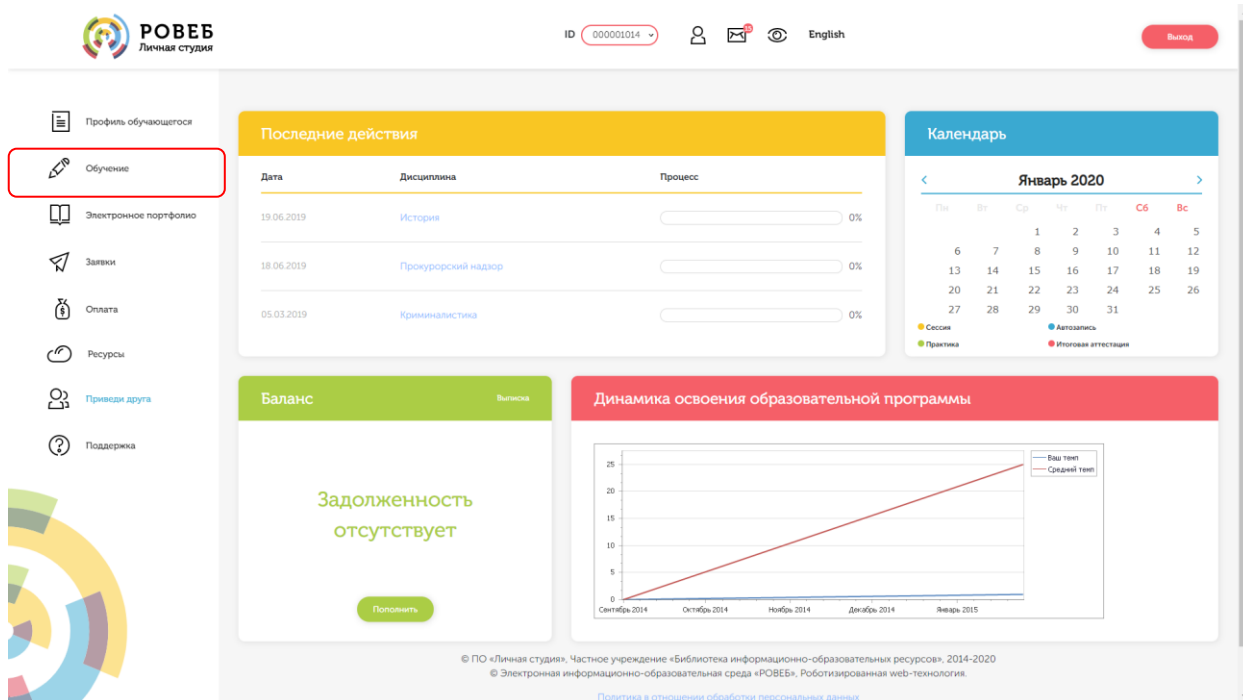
РОВЕБ
Личная студия

ID 000001014

English

Выход

Профиль обучающегося

Обучение

Электронное портфолио

Заявки

Оплата

Ресурсы

Приведи друга

Поддержка

Последние действия

| Дата | Дисциплина | Процесс |
|---|---|---|
| 19.06.2019 | История | 0% |
| 18.06.2019 | Прокурорский надзор | 0% |
| 05.03.2019 | Криминалистика | 0% |

Календарь

Январь 2020

| Пн | Вт | Ср | Чт | Пт | Сб | Вс |
|---|---|---|---|---|---|---|
| | | 1 | 2 | 3 | 4 | 5 |
| 6 | 7 | 8 | 9 | 10 | 11 | 12 |
| 13 | 14 | 15 | 16 | 17 | 18 | 19 |
| 20 | 21 | 22 | 23 | 24 | 25 | 26 |
| 27 | 28 | 29 | 30 | 31 | | |

Сессия
Автозапись
Практика
Итоговая аттестация

Баланс

Выписка

Задолженность отсутствует

Пополнить

Динамика освоения образовательной программы

Ваш темп
Средний темп

25
20
15
10
5
0

Сентябрь 2014
Октябрь 2014
Ноябрь 2014
Декабрь 2014
Январь 2015

© ПО «Личная студия», Частное учреждение «Библиотека информационно-образовательных ресурсов», 2014-2020
© Электронная информационно-образовательная среда «РОВЕБ», Роботизированная web-технология.

Политика в отношении обработки персональных данных